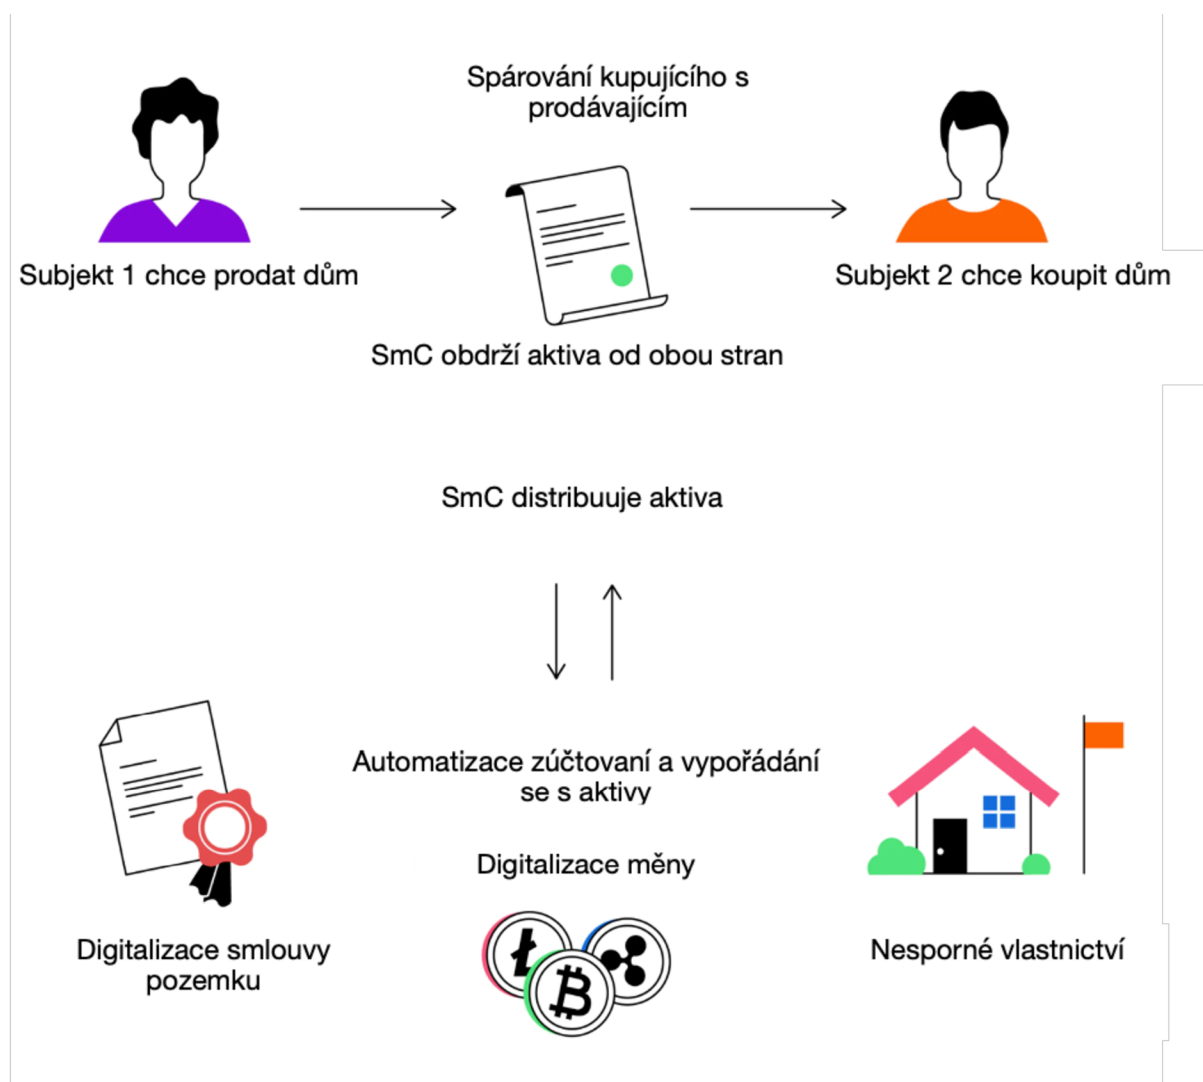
Spárování kupujícího s prodávajícím

Subjekt 1 chce prodat dům

Subjekt 2 chce koupit dům

SmC obdrží aktiva od obou stran

SmC distribuuje aktiva

Automatizace zúčtovaní a vypořádání se s aktivy

Digitalizace měny

Digitalizace smlouvy pozemku

Nesporné vlastnictví